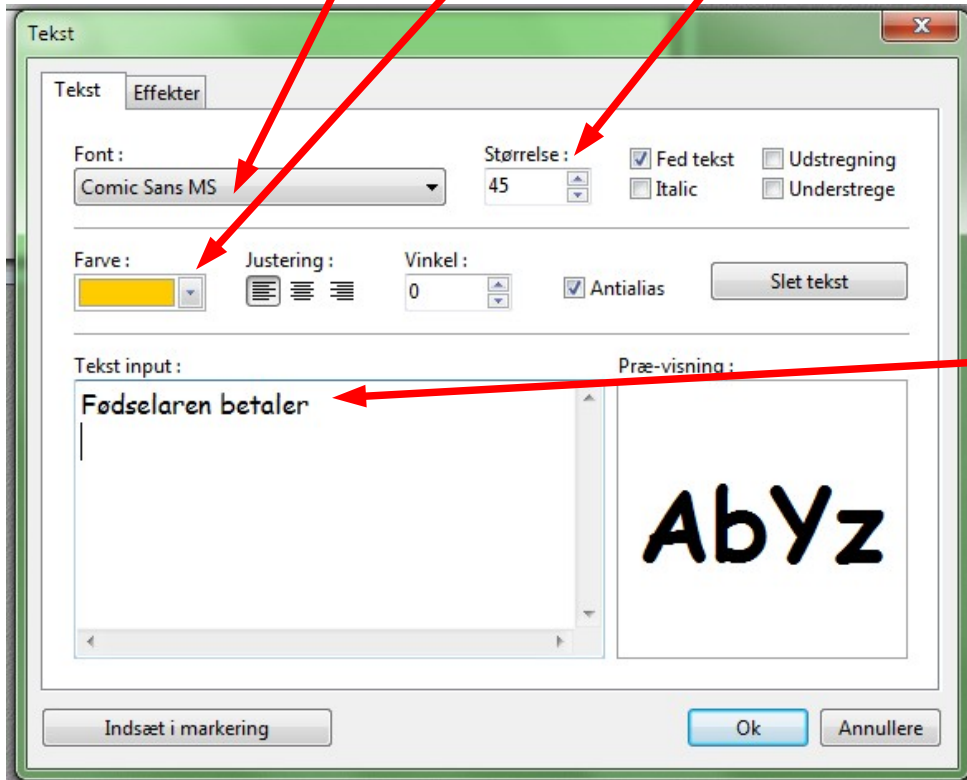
Tekst

Tekst | Effekter

Font :
Comic Sans MS

Størrelse :
45

Fed tekst
Italic
Udstregning
Understrege

Farve :

Justering :

Vinkel :
0

Antialias

Slet tekst

Tekst input :
Fødselaren betaler

Præ-visning :
AbYz

Indsæt i markering

Ok

Annullere